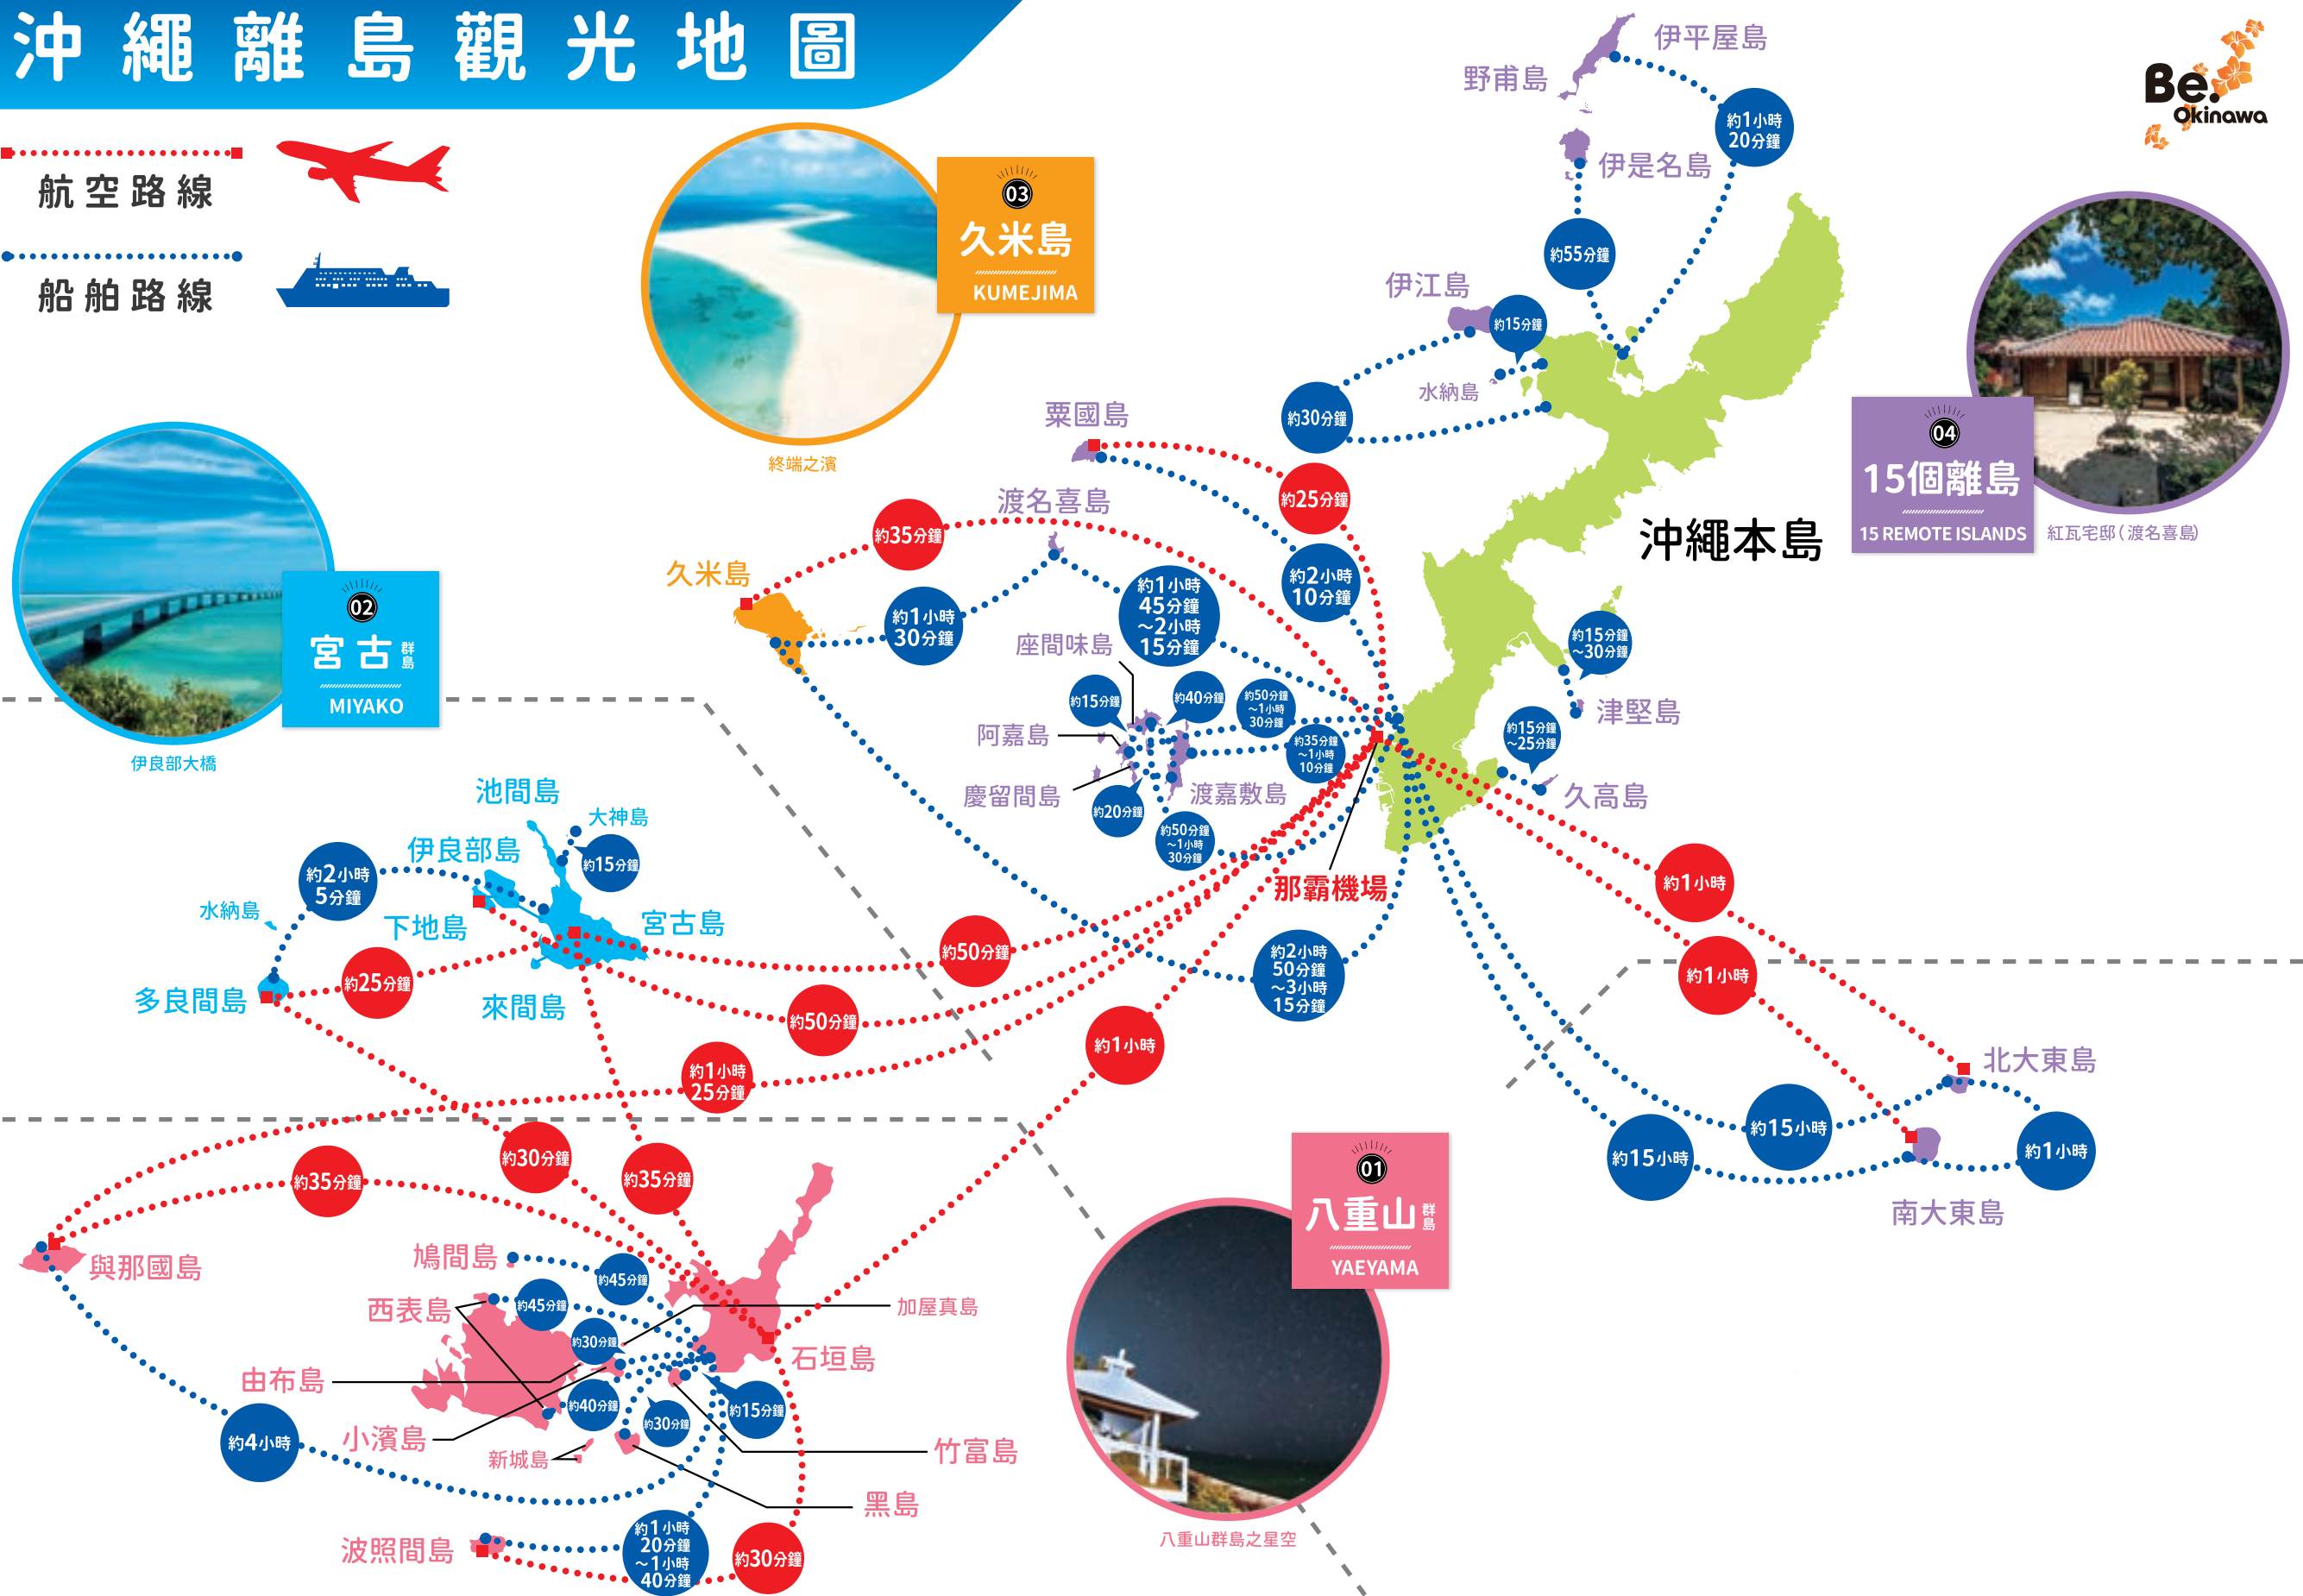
沖繩離島觀光地圖

航空路線
船舶路線

Be. Okinawa

03 久米島 KUMEJIMA
終端之濱

02 宮古群島 MIYAKO
伊良部大橋

04 15個離島 15 REMOTE ISLANDS
紅瓦宅邸（渡名喜島）

01 八重山群島 YAEYAMA
八重山群島之星空

伊平屋島
野甫島
約1小時20分鐘
伊是名島
約55分鐘
伊江島
約15分鐘
水納島
約30分鐘
粟國島
約25分鐘
約2小時10分鐘
渡名喜島
約35分鐘
久米島
約1小時30分鐘
約1小時45分鐘～2小時15分鐘
座間味島
約15分鐘
約40分鐘
約50分鐘～1小時30分鐘
約35分鐘～1小時10分鐘
阿嘉島
慶留間島
約20分鐘
渡嘉敷島
約50分鐘～1小時30分鐘
沖繩本島
約15分鐘～30分鐘
津堅島
約15分鐘～25分鐘
久高島
那霸機場
約1小時
約1小時
約2小時50分鐘～3小時15分鐘
北大東島
約15小時
約15小時
約1小時
南大東島
約1小時

池間島
大神島
伊良部島
約15分鐘
約2小時5分鐘
水納島
下地島
宮古島
多良間島
約25分鐘
來間島
約50分鐘
約50分鐘
約1小時25分鐘
約30分鐘
約35分鐘
約35分鐘

與那國島
鳩間島
約45分鐘
約45分鐘
西表島
約30分鐘
加屋真島
石垣島
由布島
約40分鐘
約15分鐘
約30分鐘
約4小時
小濱島
新城島
竹富島
黑島
波照間島
約1小時20分鐘～1小時40分鐘
約30分鐘